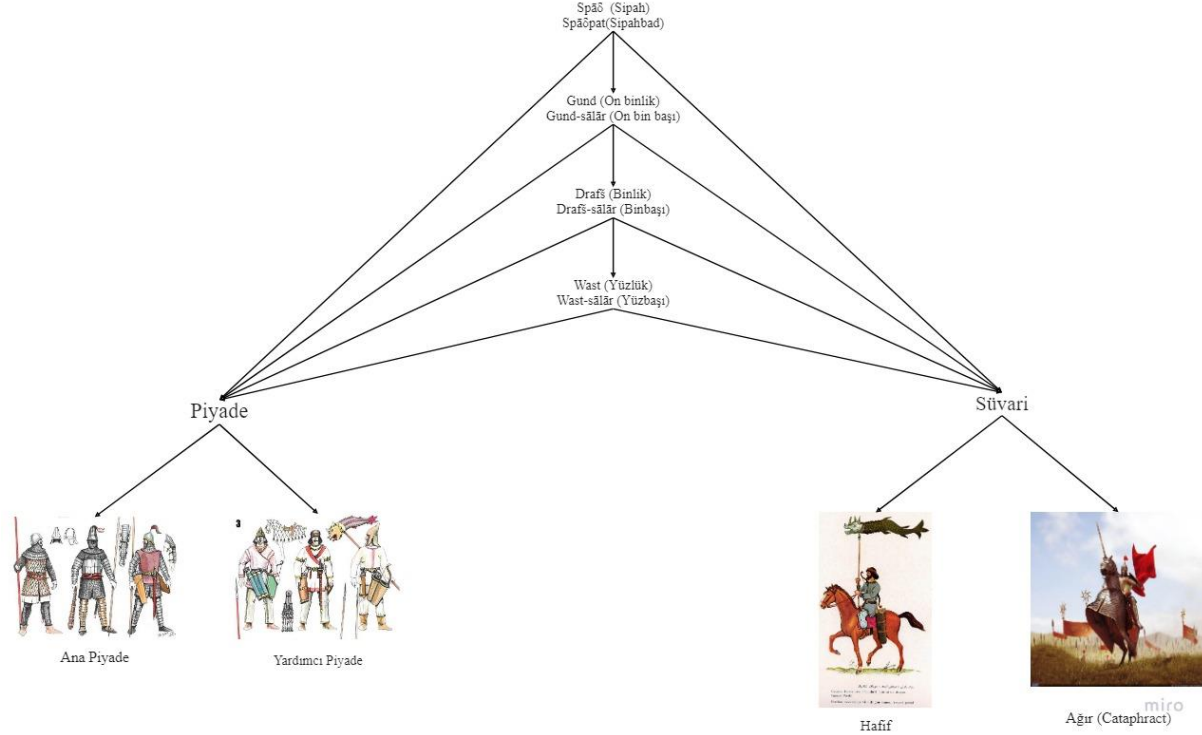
Spāō (Sipah)
Spāōpat(Sipahbad)

Gund (On binlik)
Gund-sālār (On bin başı)

Drafš (Binlik)
Drafš-sālār (Binbaşı)

Wast (Yüzlük)
Wast-sālār (Yüzbaşı)

Piyade

Süvari

Ana Piyade

3

Yardımcı Piyade

Hafif

Ağır (Cataphract)

miro